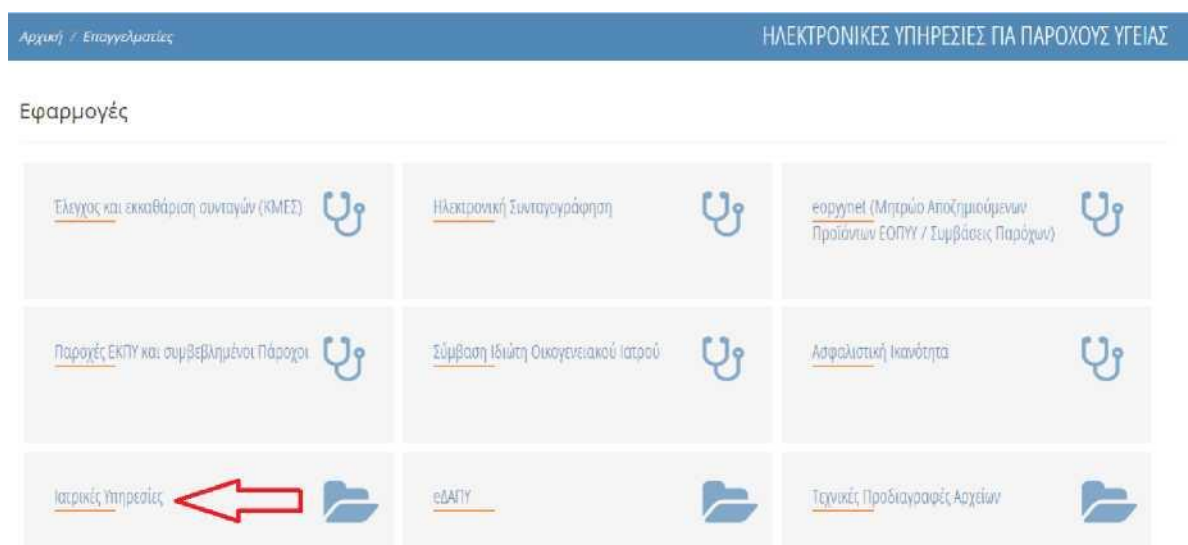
Αρχική / Επαγγελματίες

ΗΛΕΚΤΡΟΝΙΚΕΣ ΥΠΗΡΕΣΙΕΣ ΓΙΑ ΠΑΡΟΧΟΥΣ ΥΓΕΙΑΣ

Εφαρμογές

Έλεγχος και εκκαθάριση συνταγών (ΚΜΕΣ)

Ηλεκτρονική Συνταγογράφηση

eopyynet (Μητρώο Αποζημιούμενων Προϊόντων ΕΟΠΥΥ / Συμβάσεις Παρόχων)

Παροχές ΕΚΠΥ και συμβεβλημένοι Πάροχοι

Σύμβαση Ιδιώτη Οικογενειακού Ιατρού

Ασφαλιστική Ικανότητα

Ιατρικές Υπηρεσίες

eΔΑΠΥ

Τεχνικές Προδιαγραφές Αρχείων